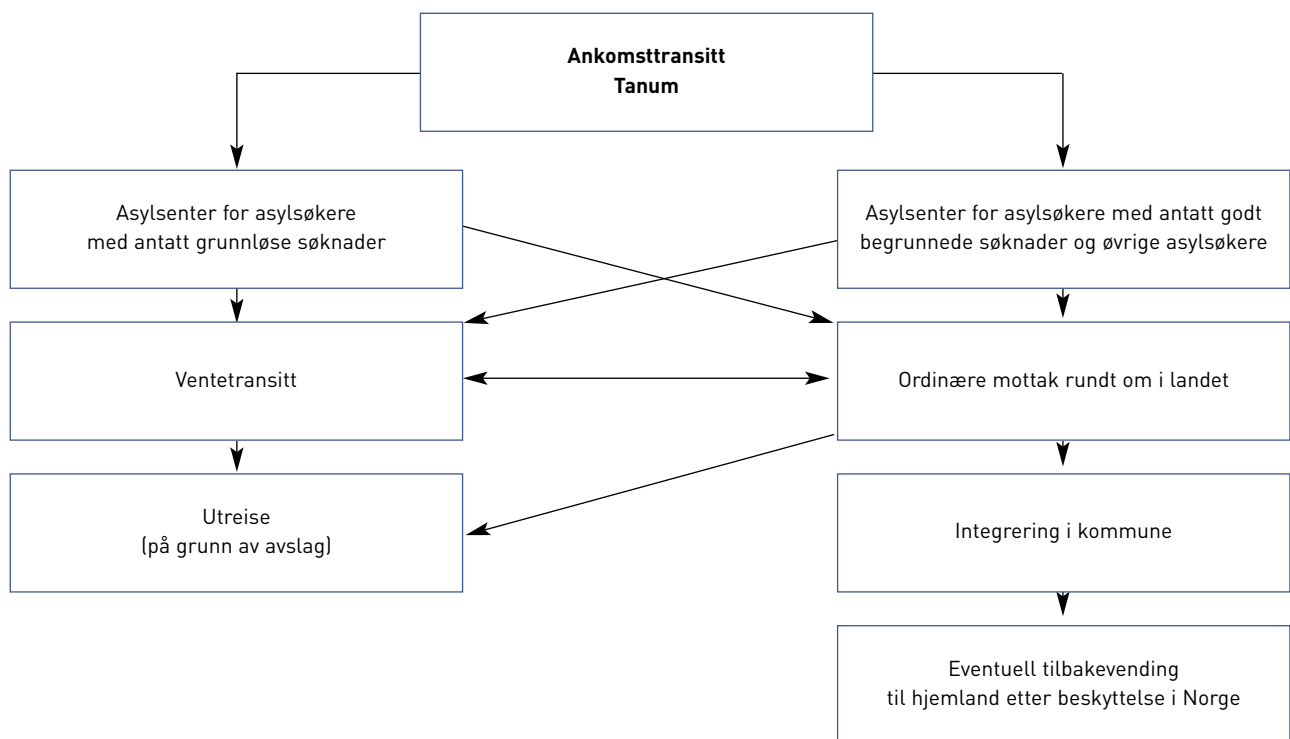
**Ankomsttransitt Tanum**

Asylsenter for asylsøkere med antatt grunnløse søknader

Asylsenter for asylsøkere med antatt godt begrunnede søknader og øvrige asylsøkere

Ventetransitt

Ordinære mottak rundt om i landet

Utreise (på grunn av avslag)

Integrering i kommune

Eventuell tilbakevending til hjemland etter beskyttelse i Norge